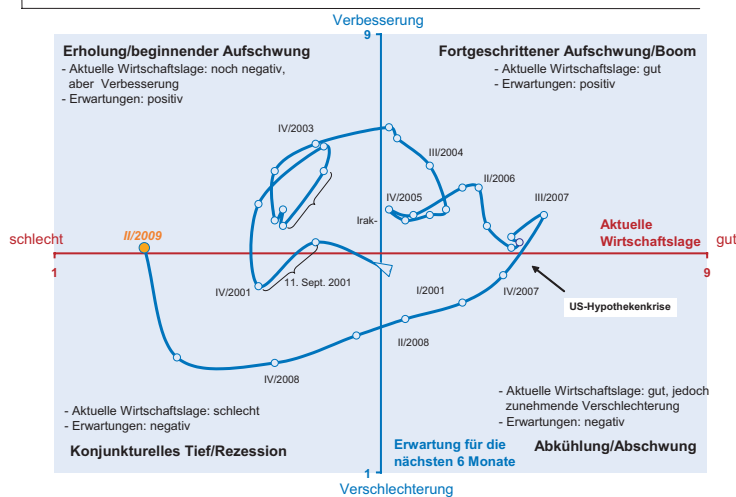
Verbesserung
9

Erholung/beginnender Aufschwung
- Aktuelle Wirtschaftslage: noch negativ, aber Verbesserung
- Erwartungen: positiv

Fortgeschrittener Aufschwung/Boom
- Aktuelle Wirtschaftslage: gut
- Erwartungen: positiv

IV/2003
III/2004
II/2006
IV/2005
III/2007
Irak-
schlecht
II/2009
Aktuelle Wirtschaftslage
gut
1
9
IV/2001
11. Sept. 2001
I/2001
IV/2007
US-Hypothekenkrise
II/2008
IV/2008

- Aktuelle Wirtschaftslage: schlecht
- Erwartungen: negativ

Konjunkturelles Tief/Rezession

- Aktuelle Wirtschaftslage: gut, jedoch zunehmende Verschlechterung
- Erwartungen: negativ

Erwartung für die nächsten 6 Monate

Abkühlung/Abschwung

1
Verschlechterung